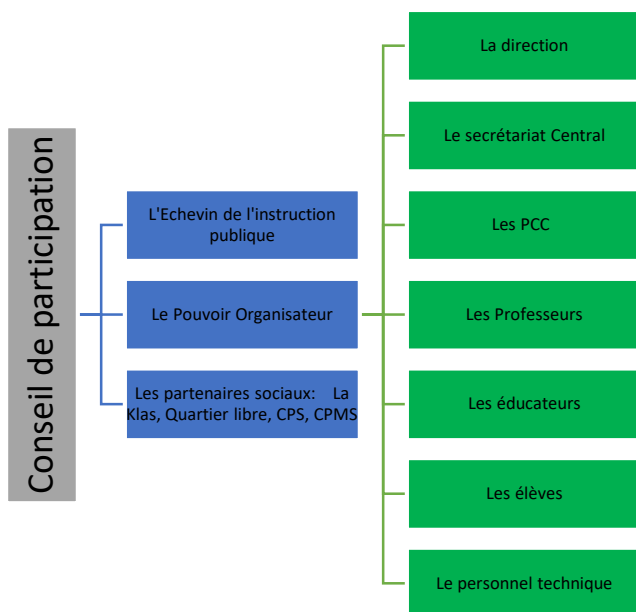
Conseil de participation

L'Echevin de l'instruction publique

Le Pouvoir Organisateur

Les partenaires sociaux: La Klas, Quartier libre, CPS, CPMS

La direction

Le secrétariat Central

Les PCC

Les Professeurs

Les éducateurs

Les élèves

Le personnel technique